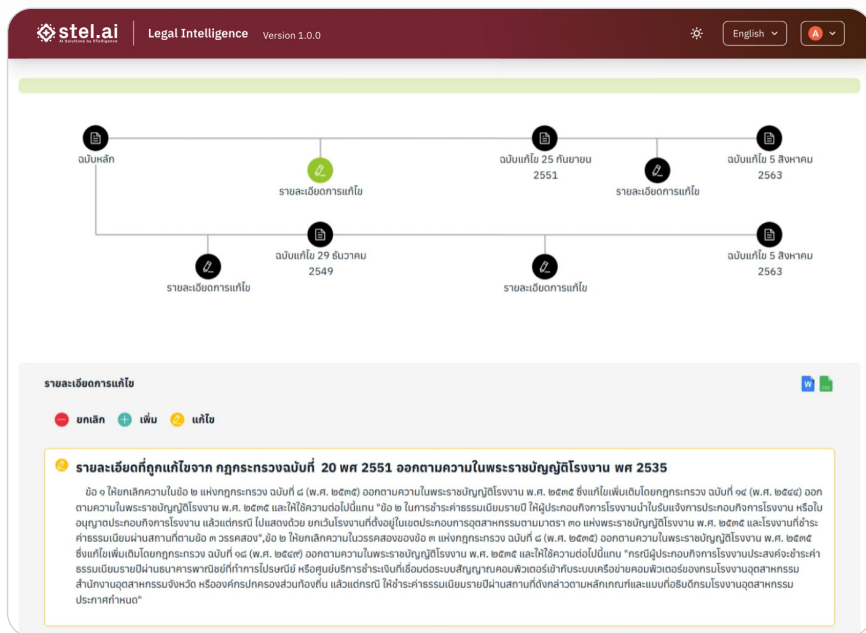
stel.ai
AI Solutions by STelligence

Legal Intelligence Version 1.0.0

English

A

ฉบับหลัก

รายละเอียดการแก้ไข

ฉบับแก้ไข 25 กันยายน 2551

รายละเอียดการแก้ไข

ฉบับแก้ไข 5 สิงหาคม 2563

รายละเอียดการแก้ไข

ฉบับแก้ไข 29 ธันวาคม 2549

รายละเอียดการแก้ไข

ฉบับแก้ไข 5 สิงหาคม 2563

รายละเอียดการแก้ไข

ยกเลิก เพิ่ม แก้ไข

รายละเอียดที่ถูกแก้ไขจาก กฎกระทรวงฉบับที่ 20 พศ 2551 ออกตามความในพระราชบัญญัติโรงงาน พศ 2535

ข้อ ๑ ให้ยกเลิกความในข้อ ๒ แห่งกฎกระทรวง ฉบับที่ ๘ (พ.ศ. ๒๕๓๕) ออกตามความในพระราชบัญญัติโรงงาน พ.ศ. ๒๕๓๕ ซึ่งแก้ไขเพิ่มเติมโดยกฎกระทรวง ฉบับที่ ๑๔ (พ.ศ. ๒๕๔๔) ออกตามความในพระราชบัญญัติโรงงาน พ.ศ. ๒๕๓๕ และให้ใช้ความต่อไปนี้แทน "ข้อ ๒ ในการชำระค่าธรรมเนียมรายปี ให้ผู้ประกอบกิจการโรงงานนำใบรับแจ้งการประกอบกิจการโรงงาน หรือใบอนุญาตประกอบกิจการโรงงาน แล้วแต่กรณี ไปแสดงด้วย ยกเว้นโรงงานที่ตั้งอยู่ในเขตประกอบการอุตสาหกรรมตามมาตรา ๓๐ แห่งพระราชบัญญัติโรงงาน พ.ศ. ๒๕๓๕ และโรงงานที่ชำระค่าธรรมเนียมผ่านสถานที่ตามข้อ ๓ วรรคสอง",ข้อ ๒ ให้ยกเลิกความในวรรคสองของข้อ ๓ แห่งกฎกระทรวง ฉบับที่ ๘ (พ.ศ. ๒๕๓๕) ออกตามความในพระราชบัญญัติโรงงาน พ.ศ. ๒๕๓๕ ซึ่งแก้ไขเพิ่มเติมโดยกฎกระทรวง ฉบับที่ ๑๘ (พ.ศ. ๒๕๔๙) ออกตามความในพระราชบัญญัติโรงงาน พ.ศ. ๒๕๓๕ และให้ใช้ความต่อไปนี้แทน "กรณีผู้ประกอบกิจการโรงงานประสงค์จะชำระค่าธรรมเนียมรายปีผ่านธนาคารพาณิชย์ที่ทำการไปรษณีย์ หรือศูนย์บริการชำระเงินที่เชื่อมต่อระบบสัญญาณคอมพิวเตอร์เข้ากับระบบเครือข่ายคอมพิวเตอร์ของกรมโรงงานอุตสาหกรรม สำนักงานอุตสาหกรรมจังหวัด หรือองค์กรปกครองส่วนท้องถิ่น แล้วแต่กรณี ให้ชำระค่าธรรมเนียมรายปีผ่านสถานที่ดังกล่าวตามหลักเกณฑ์และแบบที่อธิบดีกรมโรงงานอุตสาหกรรมประกาศกำหนด"